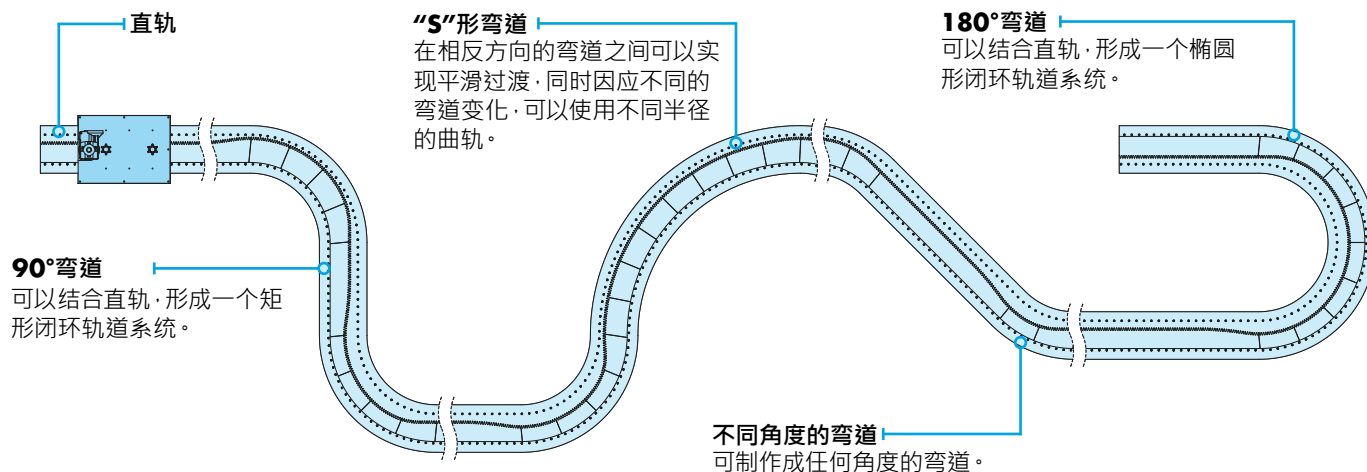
直轨

"S"形弯道
在相反方向的弯道之间可以实现平滑过渡，同时因应不同的弯道变化，可以使用不同半径的曲轨。

180°弯道
可以结合直轨，形成一个椭圆形闭环轨道系统。

90°弯道
可以结合直轨，形成一个矩形闭环轨道系统。

不同角度的弯道
可制作成任何角度的弯道。